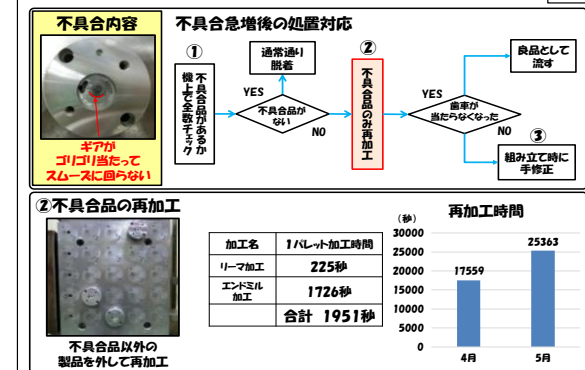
不具合内容

ギアが
ゴリゴリ当たって
スムースに回らない

不具合急増後の処置対応

①
機上で全数チェック
不具合品があるか

不具合品がない

YES

NO

通常通り
脱着

②
不具合品のみ再加工

歯車が
当たらなくなった

YES

NO

良品として
流す

③
組み立て時に
手修正

②不具合品の再加工

不具合品以外の
製品を外して再加工

| 加工名 | 1パレット加工時間 |
|---|---|
| リーマ加工 | 225秒 |
| エンドミル加工 | 1726秒 |
| | 合計 1951秒 |

再加工時間

(秒)
30000
25000
20000
15000
10000
5000
0

17559
25363

4月
5月